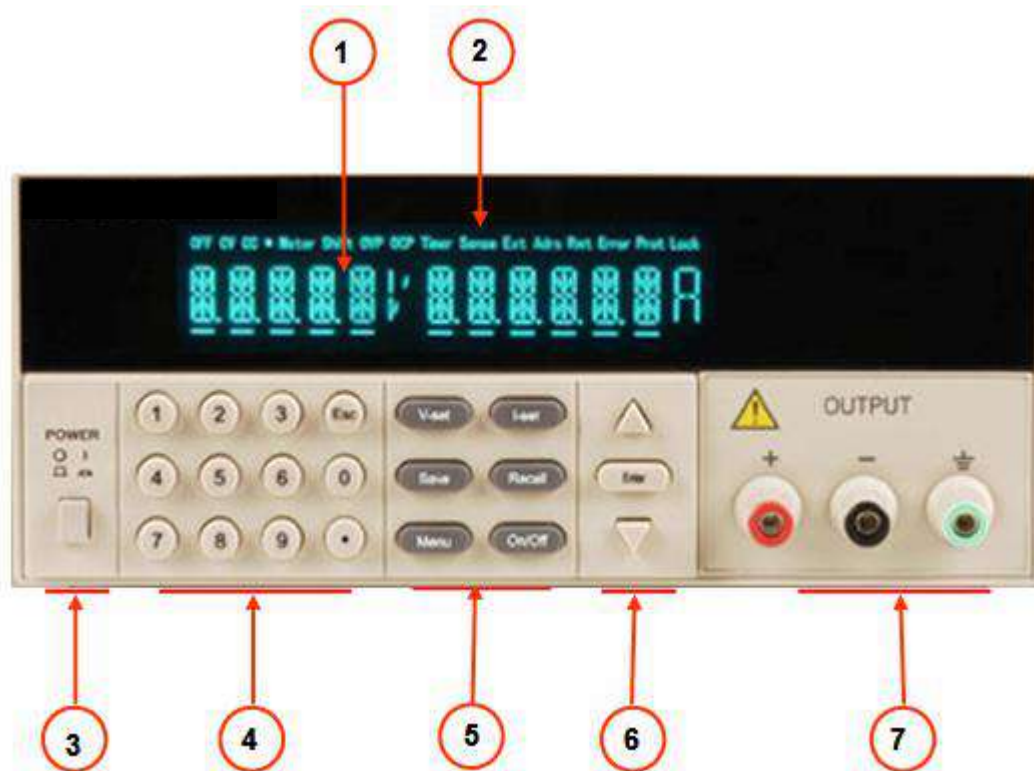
1

2

OFF CV CC * Meter Shift OVP OCP Timer Sense Ext Adrs Rmt Error Prot Lock

8.8.8.8.8 V 8.8.8.8.8.8 A

POWER

1 2 3 Esc

4 5 6 0

7 8 9 •

V-set I-set

Save Recall

Menu On/Off

Enter

OUTPUT

+ −

3

4

5

6

7